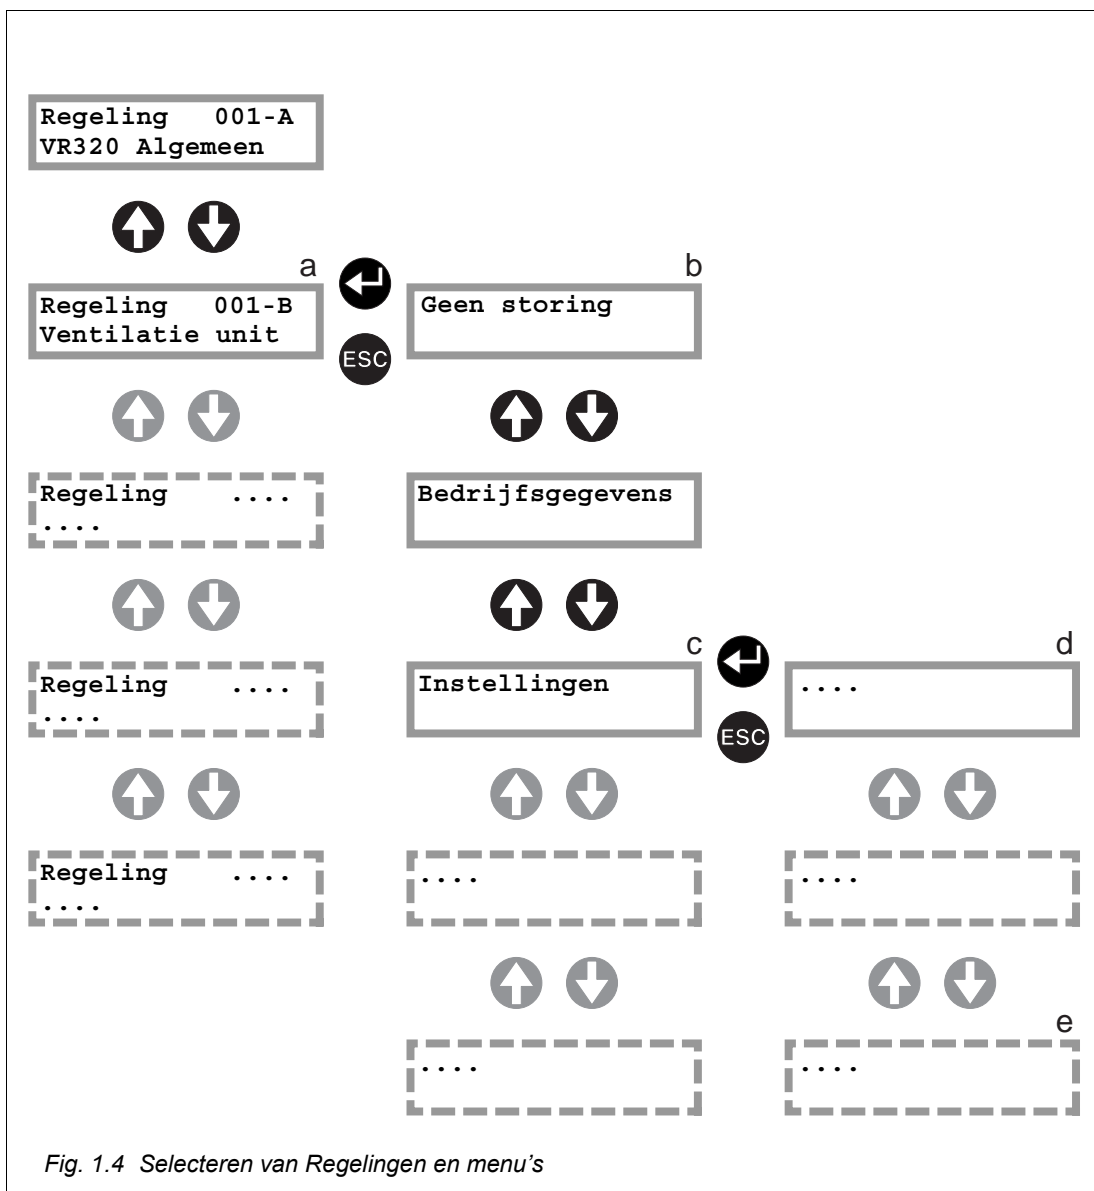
Regeling 001-A
VR320 Algemeen

a

Regeling 001-B
Ventilatie unit

ESC

b

Geen storing

Regeling ....
....

Bedrijfsgegevens

Regeling ....
....

c

Instellingen

ESC

d

....

Regeling ....
....

....

....

....

e

....

Fig. 1.4 Selecteren van Regelingen en menu's